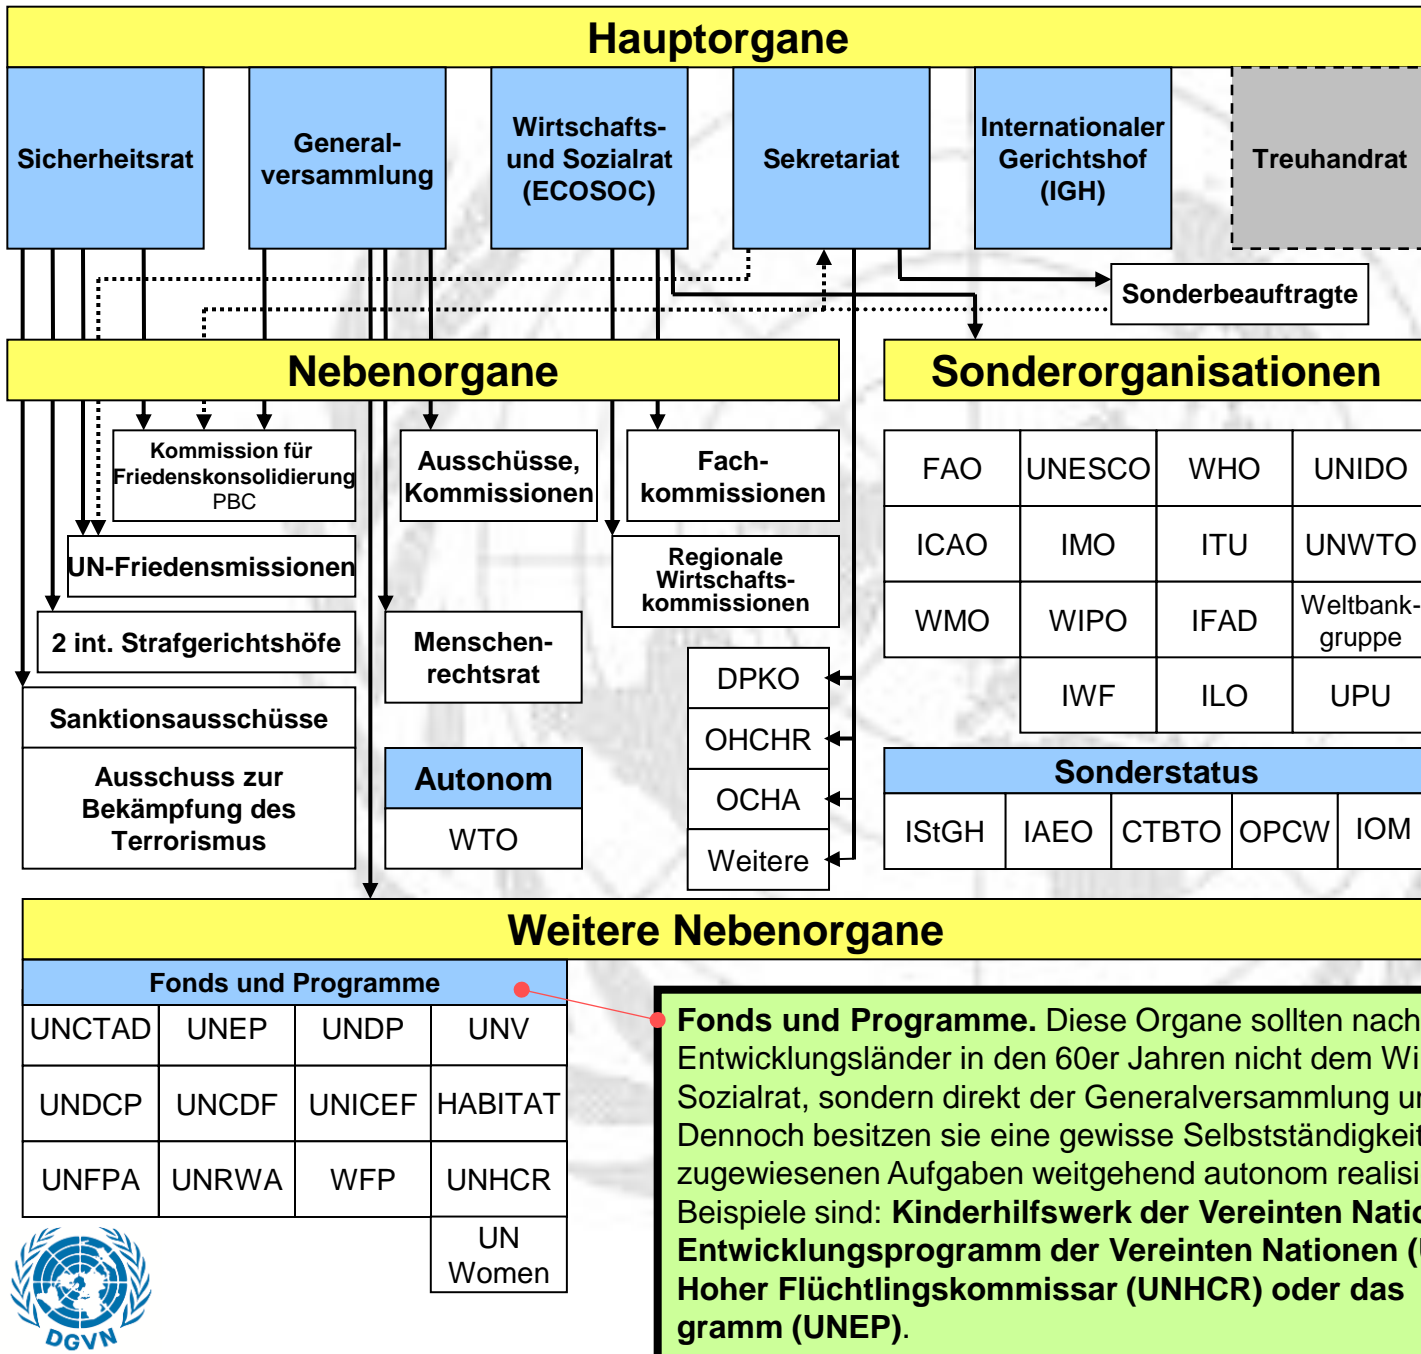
Hauptorgane

Sicherheitsrat

Generalversammlung

Wirtschafts- und Sozialrat (ECOSOC)

Sekretariat

Internationaler Gerichtshof (IGH)

Treuhandrat

Sonderbeauftragte

Nebenorgane

Sonderorganisationen

Kommission für Friedenskonsolidierung PBC

Ausschüsse, Kommissionen

Fachkommissionen

UN-Friedensmissionen

Regionale Wirtschaftskommissionen

2 int. Strafgerichtshöfe

Menschenrechtsrat

Sanktionsausschüsse

Ausschuss zur Bekämpfung des Terrorismus

Autonom

WTO

DPKO

OHCHR

OCHA

Weitere

| FAO | UNESCO | WHO | UNIDO |
|---|---|---|---|
| ICAO | IMO | ITU | UNWTO |
| WMO | WIPO | IFAD | Weltbank-gruppe |
| | IWF | ILO | UPU |

Sonderstatus

| IStGH | IAEO | CTBTO | OPCW | IOM |
|---|---|---|---|---|

Weitere Nebenorgane

Fonds und Programme

| UNCTAD | UNEP | UNDP | UNV |
|---|---|---|---|
| UNDCP | UNCDF | UNICEF | HABITAT |
| UNFPA | UNRWA | WFP | UNHCR |
| | | | UN Women |

DGVN

**Fonds und Programme.** Diese Organe sollten nach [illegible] Entwicklungsländer in den 60er Jahren nicht dem Wi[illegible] Sozialrat, sondern direkt der Generalversammlung u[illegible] Dennoch besitzen sie eine gewisse Selbstständigkeit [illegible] zugewiesenen Aufgaben weitgehend autonom realisi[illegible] Beispiele sind: **Kinderhilfswerk der Vereinten Natio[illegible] Entwicklungsprogramm der Vereinten Nationen ([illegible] Hoher Flüchtlingskommissar (UNHCR) oder das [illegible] gramm (UNEP)**.